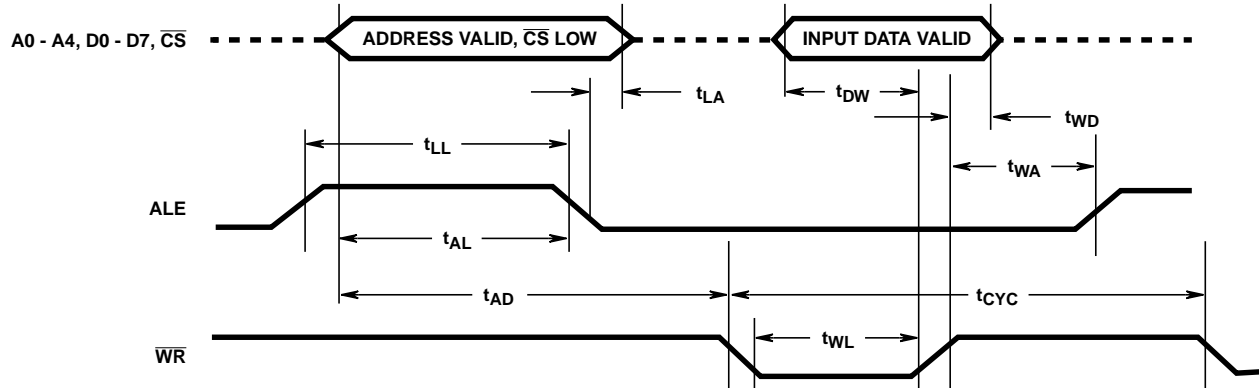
A0 - A4, D0 - D7, $\overline{CS}$

ADDRESS VALID, $\overline{CS}$ LOW

INPUT DATA VALID

$t_{LA}$

$t_{DW}$

$t_{WD}$

$t_{LL}$

$t_{WA}$

ALE

$t_{AL}$

$t_{AD}$

$t_{CYC}$

$\overline{WR}$

$t_{WL}$